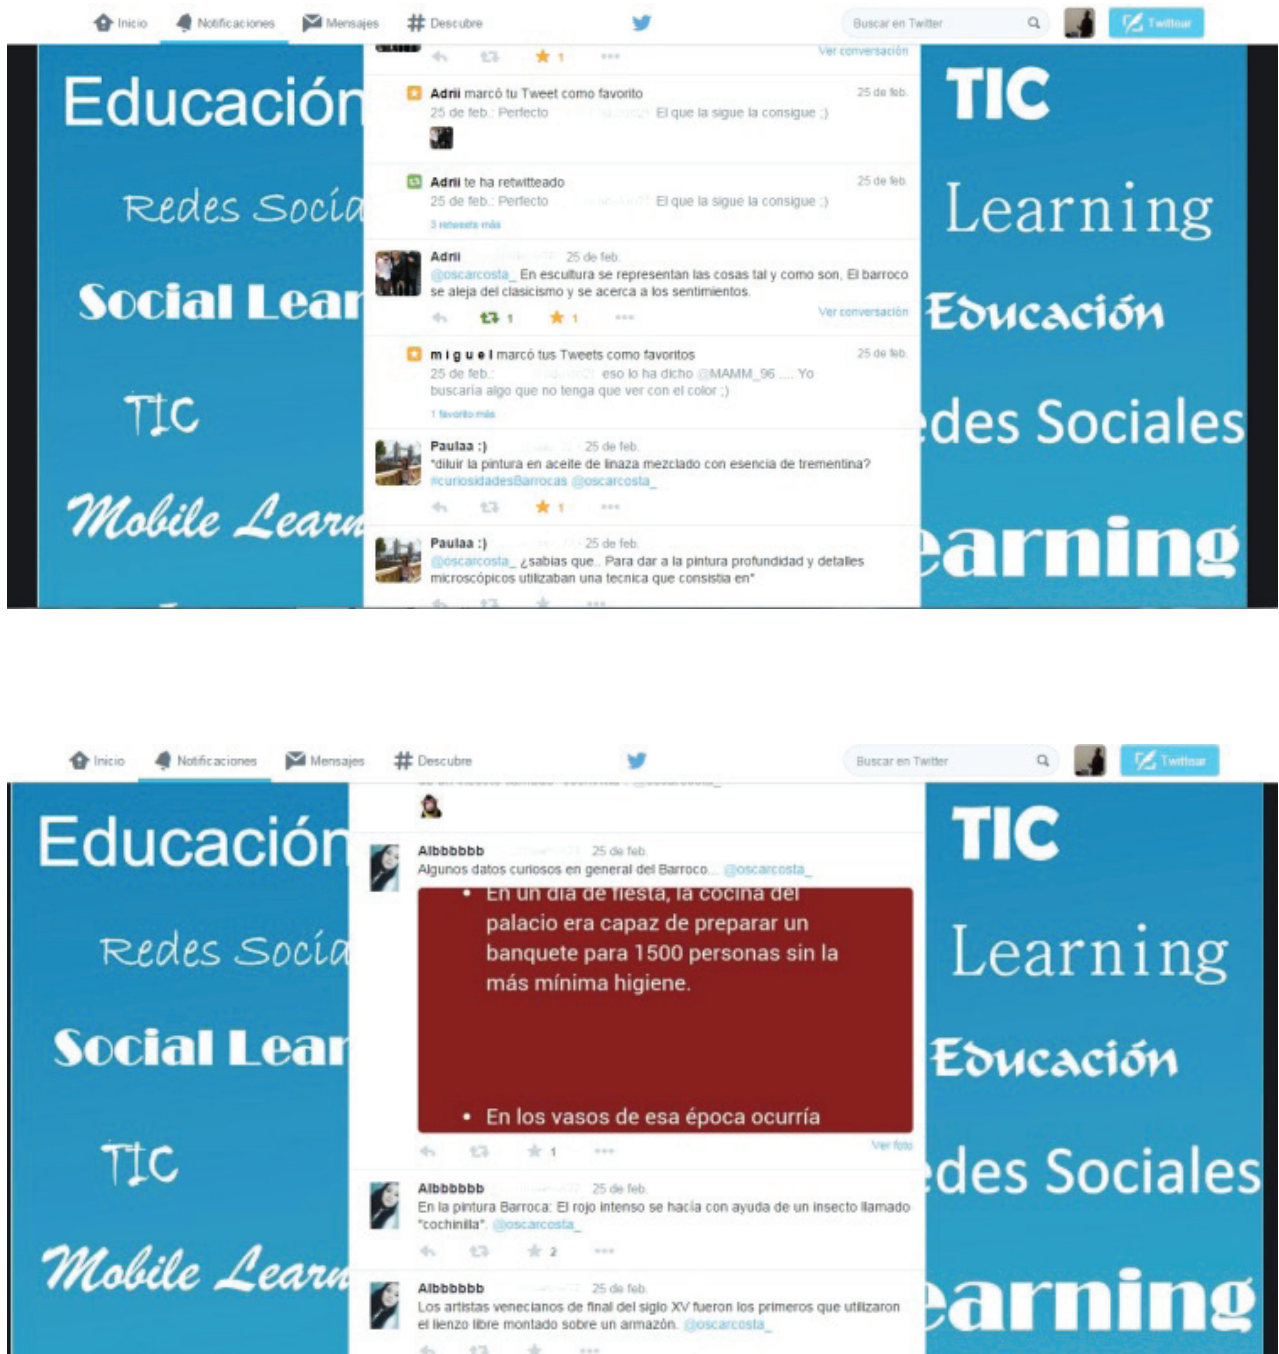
Inicio Notificaciones Mensajes Descubre Buscar en Twitter Twittear

Educación

Redes Socia

Social Lear

TIC

Mobile Learn

1 Ver conversación

Adrii marcó tu Tweet como favorito 25 de feb.
25 de feb.: Perfecto El que la sigue la consigue ;)

Adrii te ha retwitteado 25 de feb.
25 de feb.: Perfecto El que la sigue la consigue ;)
3 retweets más

Adrii 25 de feb.
@oscarcosta_ En escultura se representan las cosas tal y como son, El barroco se aleja del clasicismo y se acerca a los sentimientos.
1 1 Ver conversación

m i g u e l marcó tus Tweets como favoritos 25 de feb.
25 de feb.: eso lo ha dicho @MAMM_96 .... Yo buscaría algo que no tenga que ver con el color ;)
1 favorito más

Paulaa :) 25 de feb.
"diluir la pintura en aceite de linaza mezclado con esencia de trementina?
#curiosidadesBarrocas @oscarcosta_
1

Paulaa :) 25 de feb.
@oscarcosta_ ¿sabias que.. Para dar a la pintura profundidad y detalles microscópicos utilizaban una tecnica que consistia en"

TIC

Learning

Educación

des Sociales

earning

Inicio Notificaciones Mensajes Descubre Buscar en Twitter Twittear

Educación

Redes Socia

Social Lear

TIC

Mobile Learn

Albbbbbb 25 de feb.
Algunos datos curiosos en general del Barroco... @oscarcosta_

• En un día de fiesta, la cocina del palacio era capaz de preparar un banquete para 1500 personas sin la más mínima higiene.

• En los vasos de esa época ocurría

1 Ver foto

Albbbbbb 25 de feb.
En la pintura Barroca: El rojo intenso se hacía con ayuda de un insecto llamado "cochinilla". @oscarcosta_
2

Albbbbbb 25 de feb.
Los artistas venecianos de final del siglo XV fueron los primeros que utilizaron el lienzo libre montado sobre un armazón. @oscarcosta_

TIC

Learning

Educación

des Sociales

earning